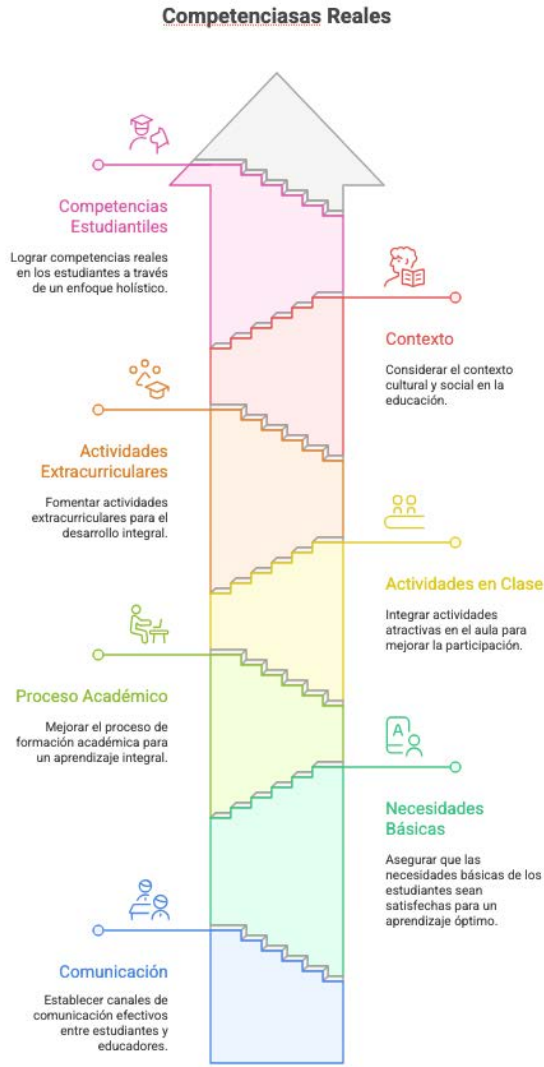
Competenciasas Reales

Competencias Estudiantiles

Lograr competencias reales en los estudiantes a través de un enfoque holístico.

Contexto

Considerar el contexto cultural y social en la educación.

Actividades Extracurriculares

Fomentar actividades extracurriculares para el desarrollo integral.

Actividades en Clase

Integrar actividades atractivas en el aula para mejorar la participación.

Proceso Académico

Mejorar el proceso de formación académica para un aprendizaje integral.

Necesidades Básicas

Asegurar que las necesidades básicas de los estudiantes sean satisfechas para un aprendizaje óptimo.

Comunicación

Establecer canales de comunicación efectivos entre estudiantes y educadores.